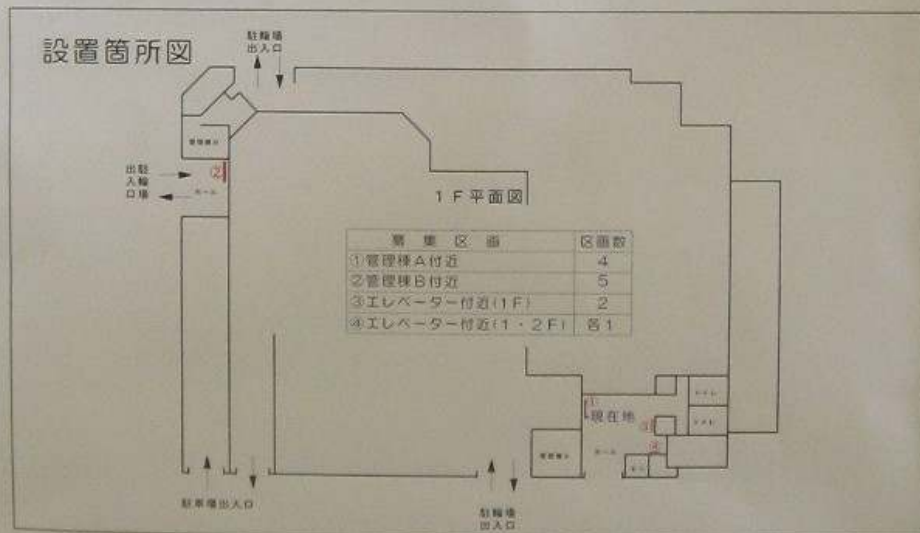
設置箇所図

駐輪場
出入口

管理棟A

出駐
入輪
口場

②

ホール

1F平面図

| 募集区画 | 区画数 |
|---|---|
| ①管理棟A付近 | 4 |
| ②管理棟B付近 | 5 |
| ③エレベーター付近(1F) | 2 |
| ④エレベーター付近(1・2F) | 各1 |

①
現在地

③

④

管理棟B

ホール

駐車場出入口

駐輪場
出入口